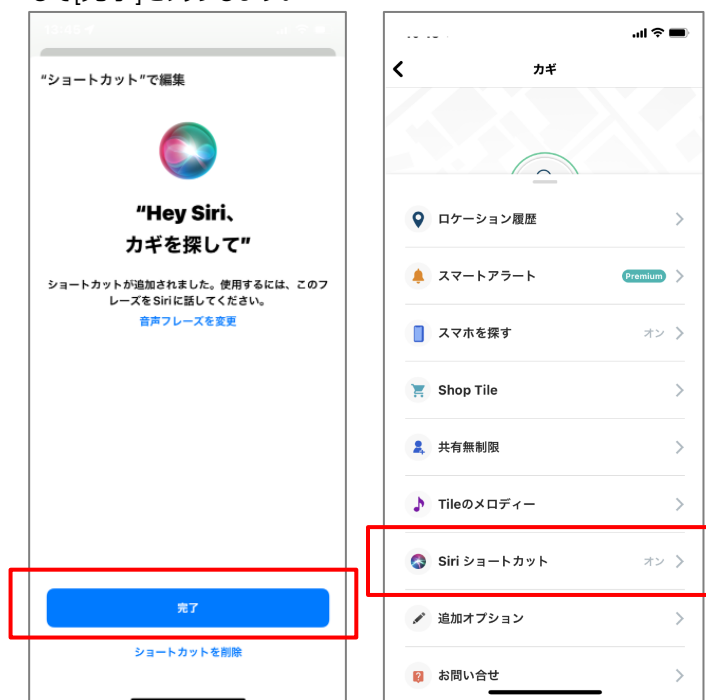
"ショートカット"で編集

"Hey Siri、
カギを探して"

ショートカットが追加されました。使用するには、このフレーズをSiriに話してください。

音声フレーズを変更

完了

ショートカットを削除

カギ

ロケーション履歴

スマートアラート Premium

スマホを探す オン

Shop Tile

共有無制限

Tileのメロディー

Siri ショートカット オン

追加オプション

お問い合せ